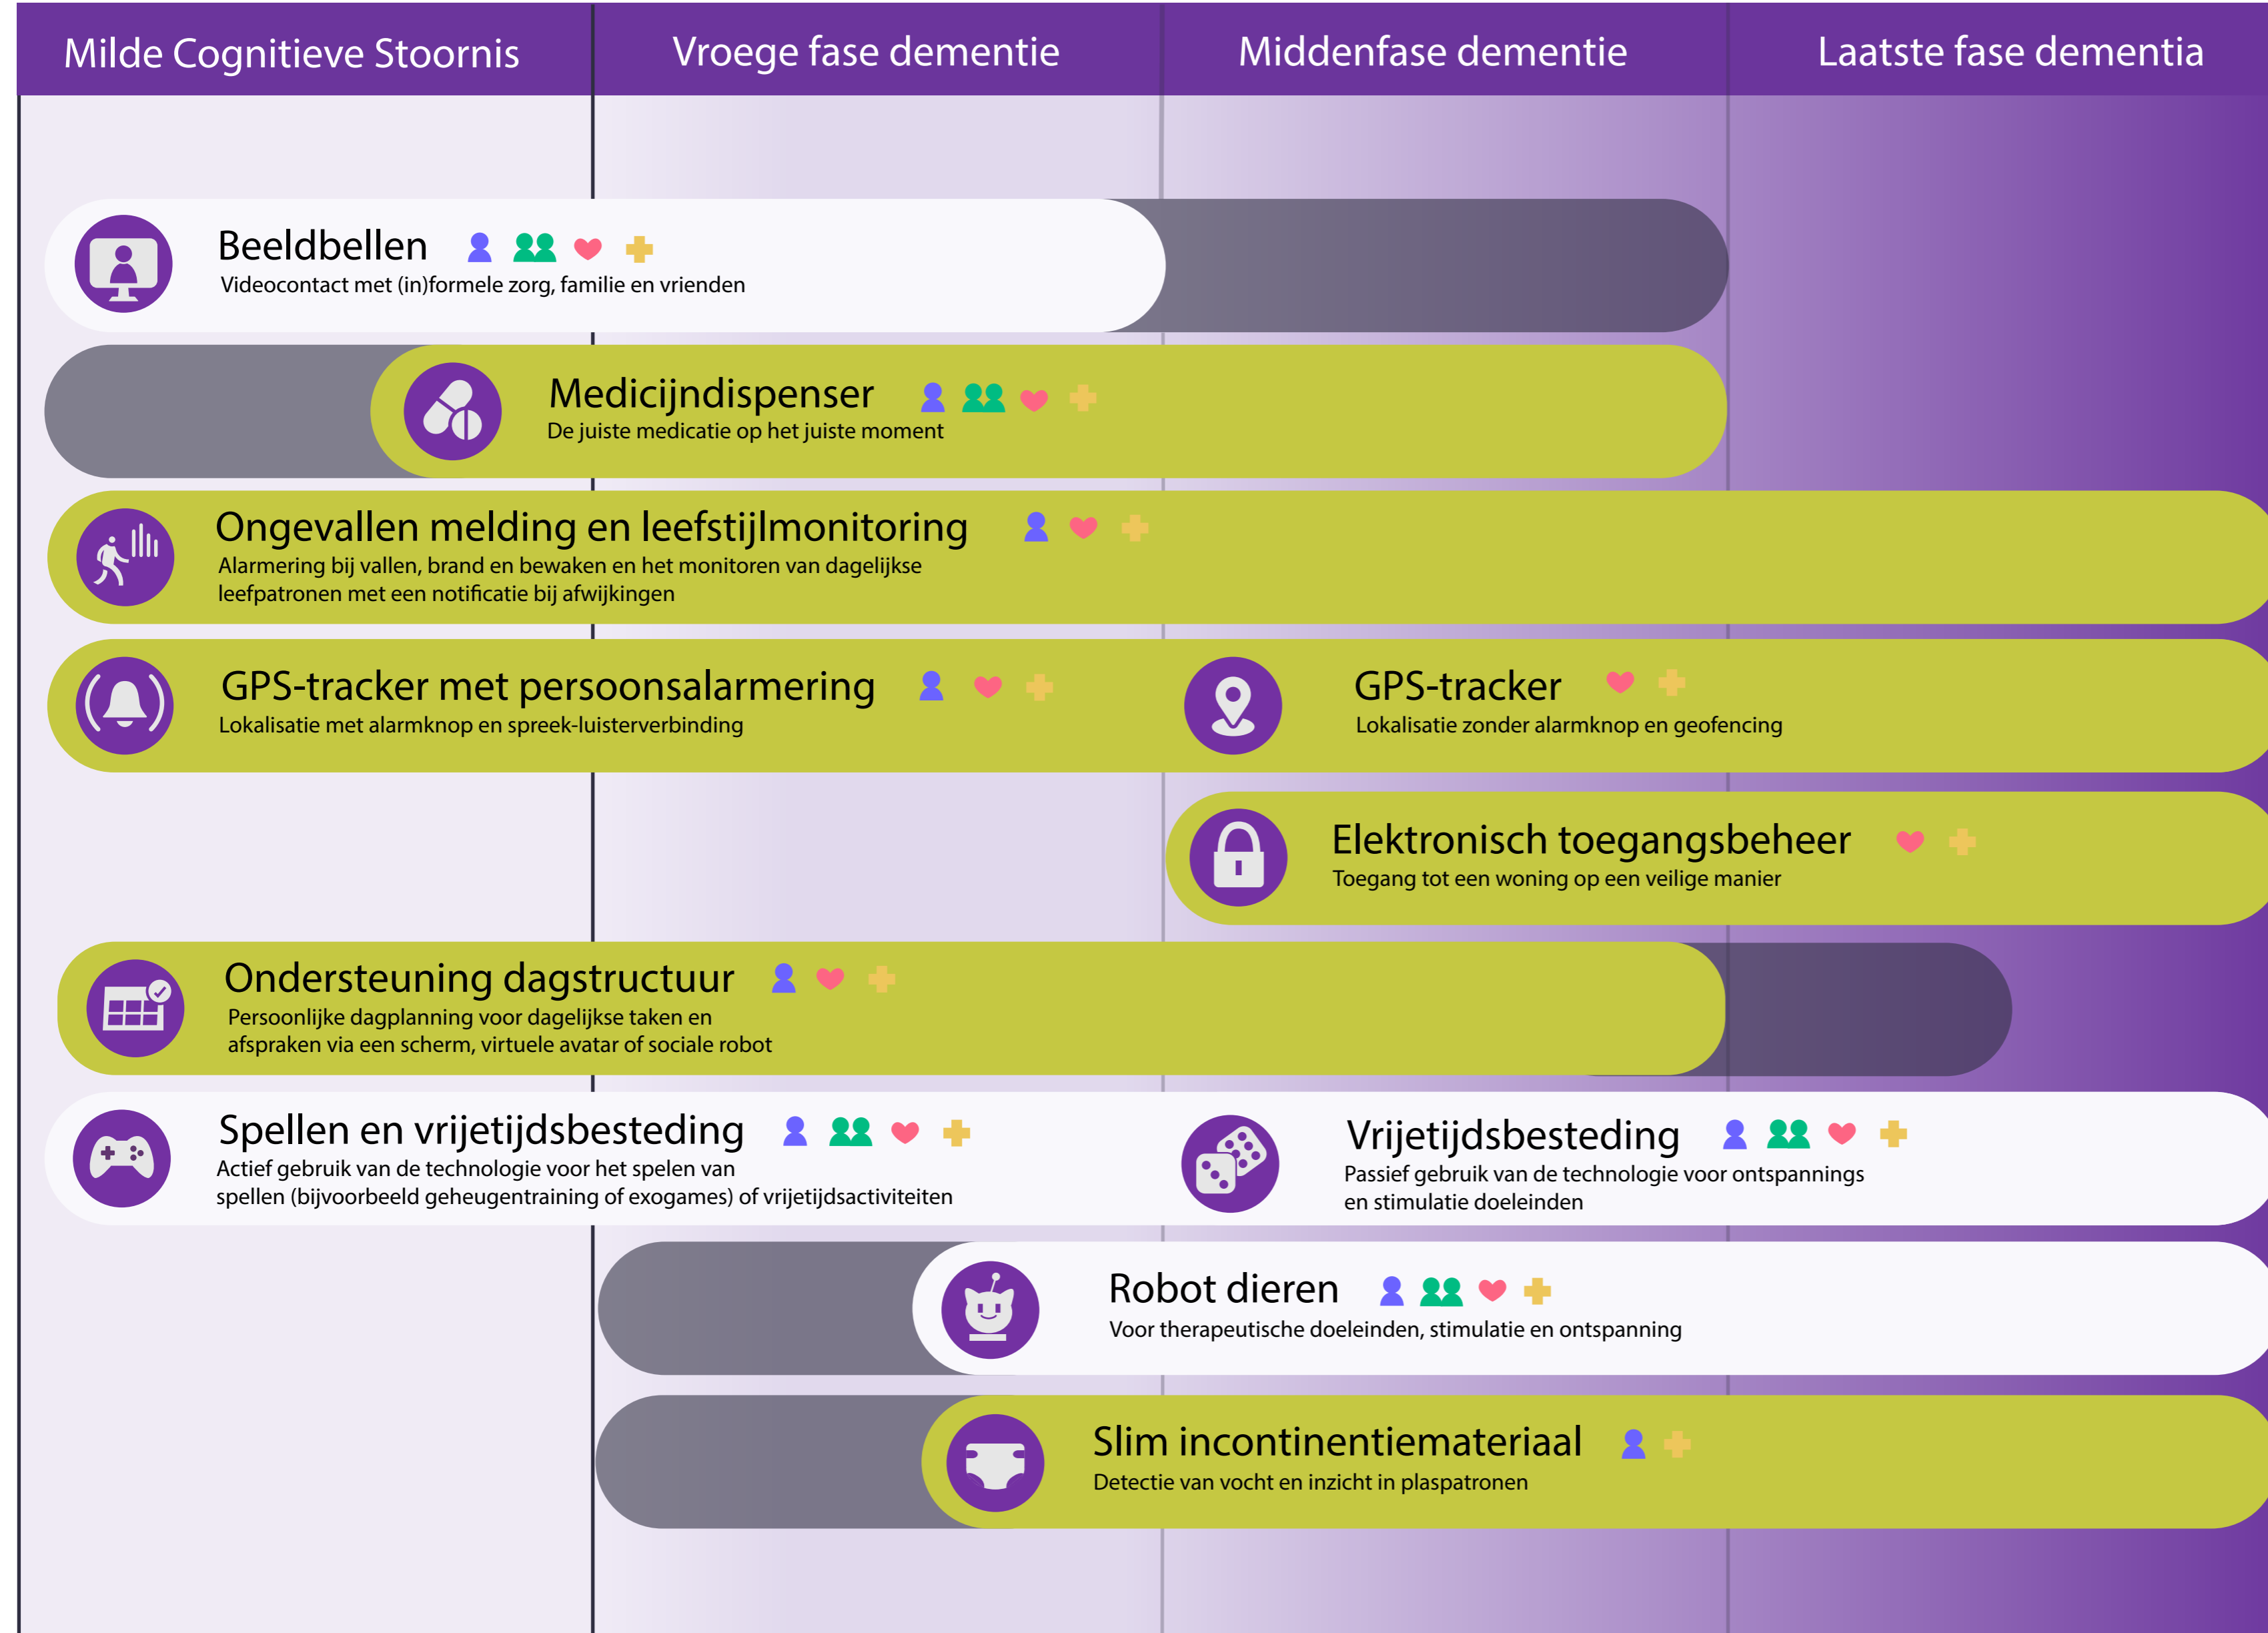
Milde Cognitieve Stoornis | Vroege fase dementie | Middenfase dementie | Laatste fase dementia

Beeldbellen
Videocontact met (in)formele zorg, familie en vrienden

Medicijndispenser
De juiste medicatie op het juiste moment

Ongevallen melding en leefstijlmonitoring
Alarmering bij vallen, brand en bewaken en het monitoren van dagelijkse leefpatronen met een notificatie bij afwijkingen

GPS-tracker met persoonsalarmering
Lokalisatie met alarmknop en spreek-luisterverbinding

GPS-tracker
Lokalisatie zonder alarmknop en geofencing

Elektronisch toegangsbeheer
Toegang tot een woning op een veilige manier

Ondersteuning dagstructuur
Persoonlijke dagplanning voor dagelijkse taken en afspraken via een scherm, virtuele avatar of sociale robot

Spellen en vrijetijdsbesteding
Actief gebruik van de technologie voor het spelen van spellen (bijvoorbeeld geheugentraining of exogames) of vrijetijdsactiviteiten

Vrijetijdsbesteding
Passief gebruik van de technologie voor ontspannings en stimulatie doeleinden

Robot dieren
Voor therapeutische doeleinden, stimulatie en ontspanning

Slim incontinentiemateriaal
Detectie van vocht en inzicht in plaspatronen